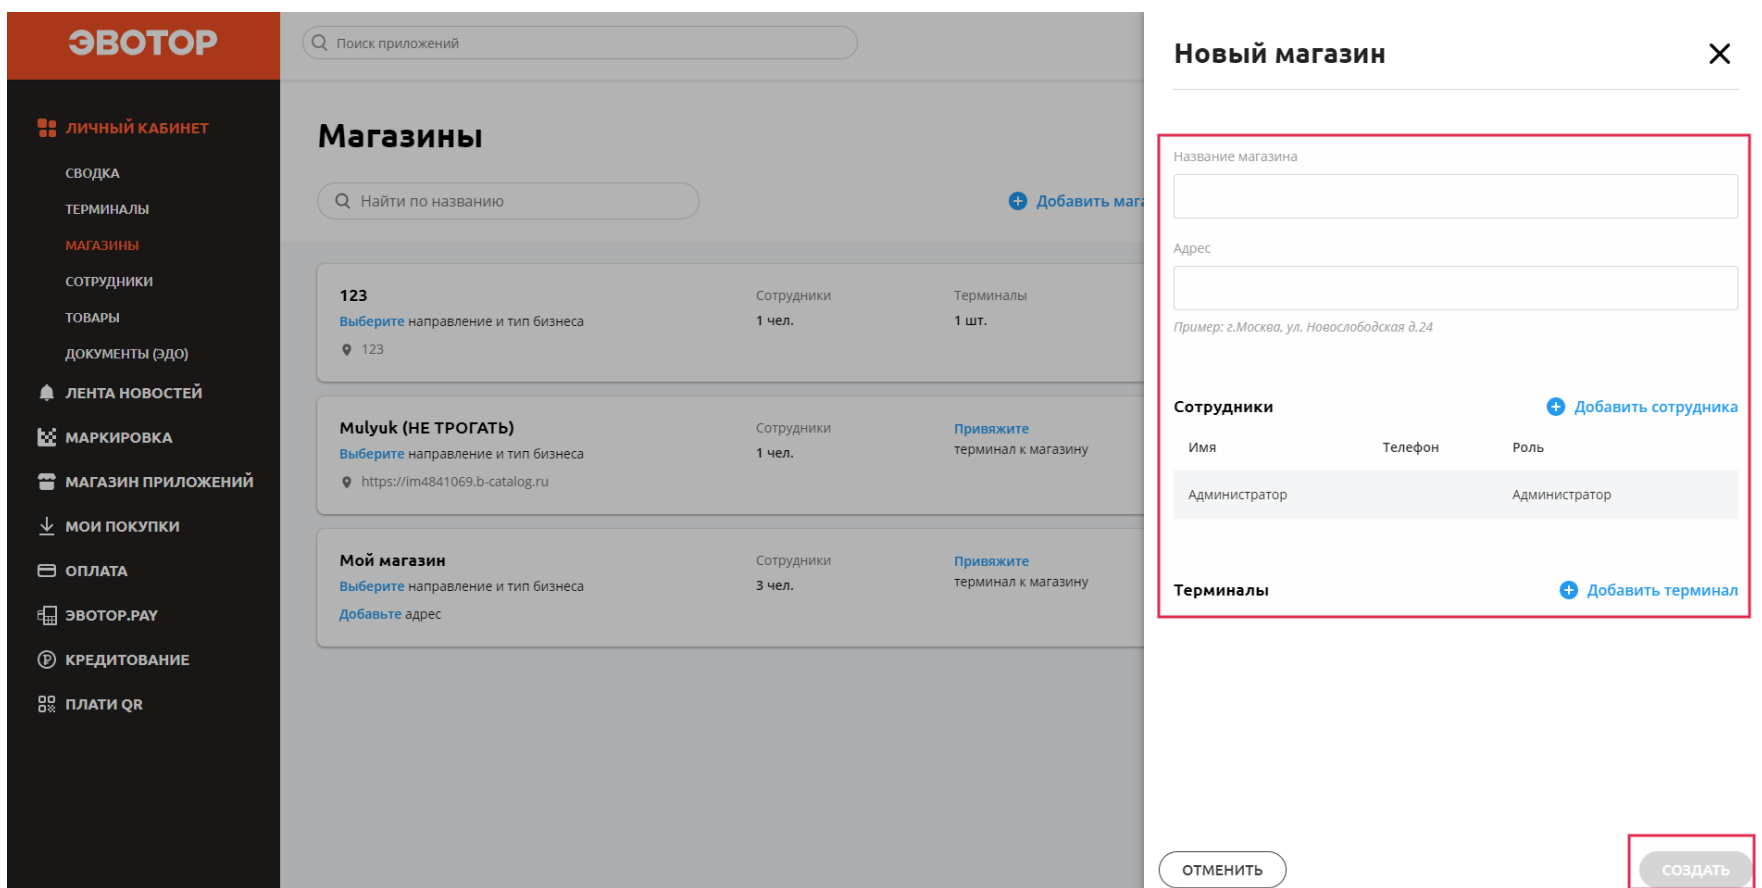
ЭВОТОР

Поиск приложений

ЛИЧНЫЙ КАБИНЕТ
СВОДКА
ТЕРМИНАЛЫ
МАГАЗИНЫ
СОТРУДНИКИ
ТОВАРЫ
ДОКУМЕНТЫ (ЭДО)
ЛЕНТА НОВОСТЕЙ
МАРКИРОВКА
МАГАЗИН ПРИЛОЖЕНИЙ
МОИ ПОКУПКИ
ОПЛАТА
ЭВОТОР.PAY
КРЕДИТОВАНИЕ
ПЛАТИ QR

Магазины

Найти по названию

Добавить мага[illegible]

123
Выберите направление и тип бизнеса
123
Сотрудники
1 чел.
Терминалы
1 шт.

Mulyuk (НЕ ТРОГАТЬ)
Выберите направление и тип бизнеса
https://im4841069.b-catalog.ru
Сотрудники
1 чел.
Привяжите
терминал к магазину

Мой магазин
Выберите направление и тип бизнеса
Добавьте адрес
Сотрудники
3 чел.
Привяжите
терминал к магазину

Новый магазин

Название магазина

Адрес

Пример: г.Москва, ул. Новослободская д.24

Сотрудники
Добавить сотрудника

| Имя | Телефон | Роль |
|---|---|---|
| Администратор | | Администратор |

Терминалы
Добавить терминал

ОТМЕНИТЬ
СОЗДАТЬ